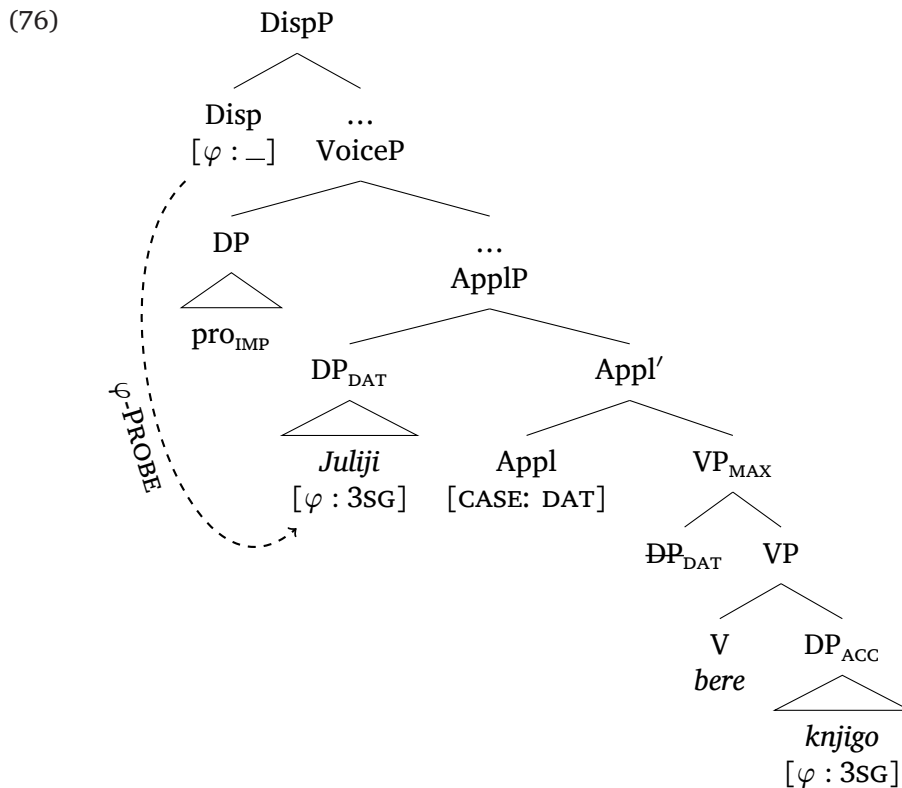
(76)

DispP

Disp $[\varphi : \_]$

…

VoiceP

DP

pro$_{\text{IMP}}$

…

ApplP

DP$_{\text{DAT}}$

*Juliji* $[\varphi : \text{3SG}]$

Appl′

Appl [CASE: DAT]

VP$_{\text{MAX}}$

~~DP~~$_{\text{DAT}}$

VP

V *bere*

DP$_{\text{ACC}}$

*knjigo* $[\varphi : \text{3SG}]$

$\varphi$-PROBE